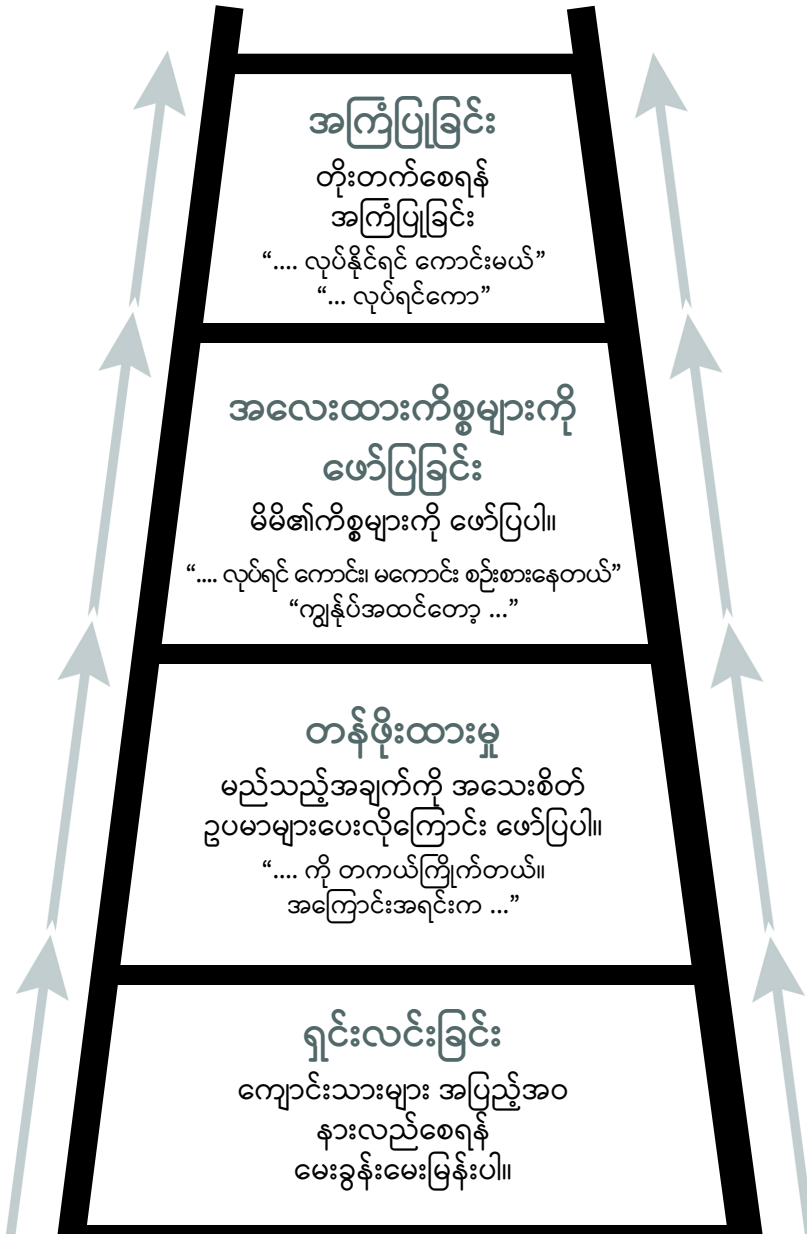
အကြံပြုခြင်း
တိုးတက်စေရန် အကြံပြုခြင်း
“.... လုပ်နိုင်ရင် ကောင်းမယ်”
“... လုပ်ရင်ကော”

အလေးထားကိစ္စများကို ဖော်ပြခြင်း
မိမိ၏ကိစ္စများကို ဖော်ပြပါ။
“.... လုပ်ရင် ကောင်း၊ မကောင်း စဉ်းစားနေတယ်”
“ကျွန်ုပ်အထင်တော့ ...”

တန်ဖိုးထားမှု
မည်သည့်အချက်ကို အလေးစိတ် ဥပမာများပေးလိုကြောင်း ဖော်ပြပါ။
“.... ကို တကယ်ကြိုက်တယ်။ အကြောင်းအရင်းက ...”

ရှင်းလင်းခြင်း
ကျောင်းသားများ အပြည့်အဝ နားလည်စေရန် မေးခွန်းမေးမြန်းပါ။